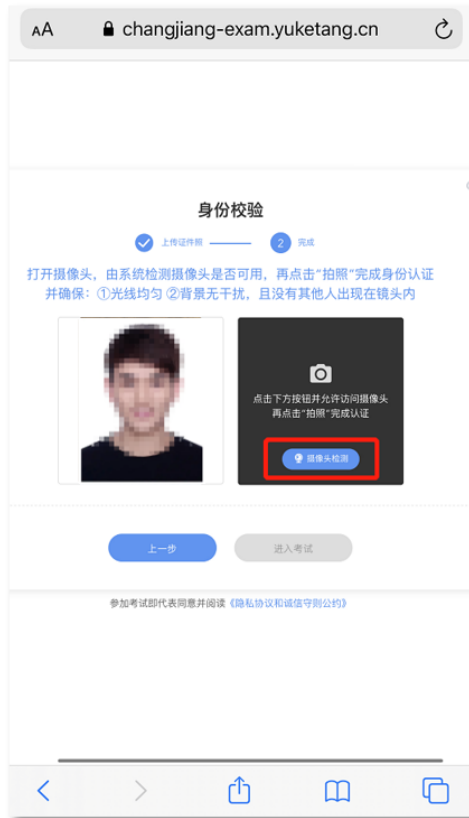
AA changjiang-exam.yuketang.cn

身份校验

上传证件照 2 完成

打开摄像头，由系统检测摄像头是否可用，再点击"拍照"完成身份认证并确保：①光线均匀 ②背景无干扰，且没有其他人出现在镜头内

点击下方按钮并允许访问摄像头
再点击"拍照"完成认证

摄像头检测

上一步

进入考试

参加考试即代表同意并阅读《隐私协议和诚信守则公约》